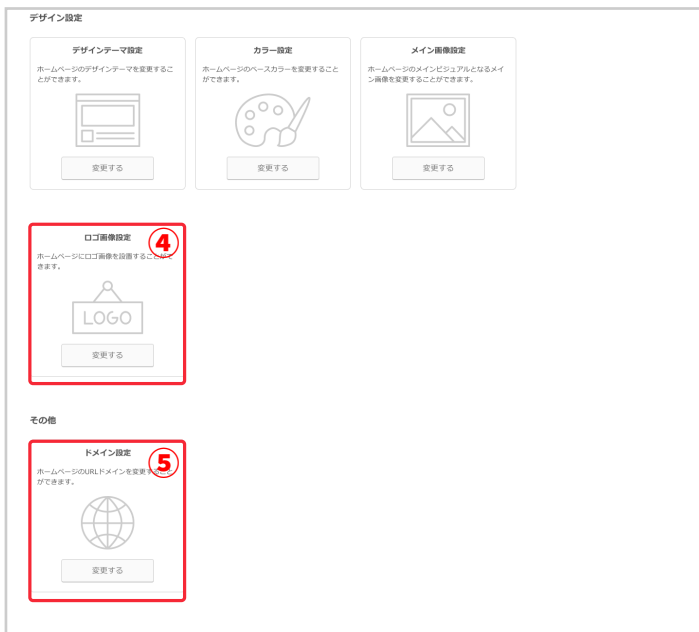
デザイン設定

デザインテーマ設定

ホームページのデザインテーマを変更することができます。

変更する

カラー設定

ホームページのベースカラーを変更することができます。

変更する

メイン画像設定

ホームページのメインビジュアルとなるメイン画像を変更することができます。

変更する

ロゴ画像設定 ④

ホームページにロゴ画像を設置することができます。

LOGO

変更する

その他

ドメイン設定 ⑤

ホームページのURLドメインを変更することができます。

変更する